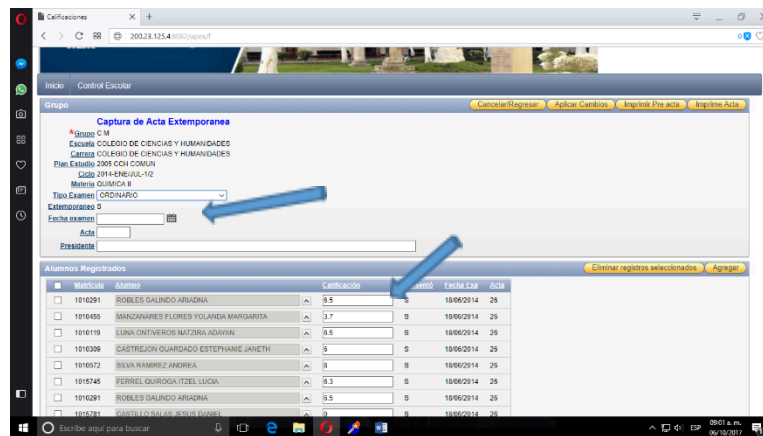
Calificaciones

200.23.125.4:8082/apex/f

Inicio Control Escolar

Grupo

Cancelar/Regresar Aplicar Cambios Imprimir Pre acta Imprime Acta

Captura de Acta Extemporanea

*Grupo C M

Escuela COLEGIO DE CIENCIAS Y HUMANIDADES

Carrera COLEGIO DE CIENCIAS Y HUMANIDADES

Plan Estudio 2005 CCH COMUN

Ciclo 2014-ENE/JUL-1/2

Materia QUIMICA II

Tipo Examen ORDINARIO

Extemporaneo S

Fecha examen

Acta

Presidente

Alumnos Registrados

Eliminar registros seleccionados Agregar

| | Matricula | Alumno | | Calificación | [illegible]ento | Fecha Exa | Acta |
|---|---|---|---|---|---|---|---|
| | 1010291 | ROBLES GALINDO ARIADNA | | 6.5 | S | 18/06/2014 | 26 |
| | 1010455 | MANZANARES FLORES YOLANDA MARGARITA | | 3.7 | S | 18/06/2014 | 26 |
| | 1010119 | LUNA ONTIVEROS NATZIRA ADAYAN | | 6.5 | S | 18/06/2014 | 26 |
| | 1010309 | CASTREJON GUARDADO ESTEPHANIE JANETH | | 6 | S | 18/06/2014 | 26 |
| | 1010572 | SILVA RAMIREZ ANDREA | | 8 | S | 18/06/2014 | 26 |
| | 1015745 | FERREL QUIROGA ITZEL LUCIA | | 6.3 | S | 18/06/2014 | 26 |
| | 1010291 | ROBLES GALINDO ARIADNA | | 6.5 | S | 18/06/2014 | 26 |
| | 1015781 | CASTILLO SALAS JESUS DANIEL | | 0 | S | 18/06/2014 | 26 |

Escribe aquí para buscar

ESP 09:01 a. m. 06/10/2017